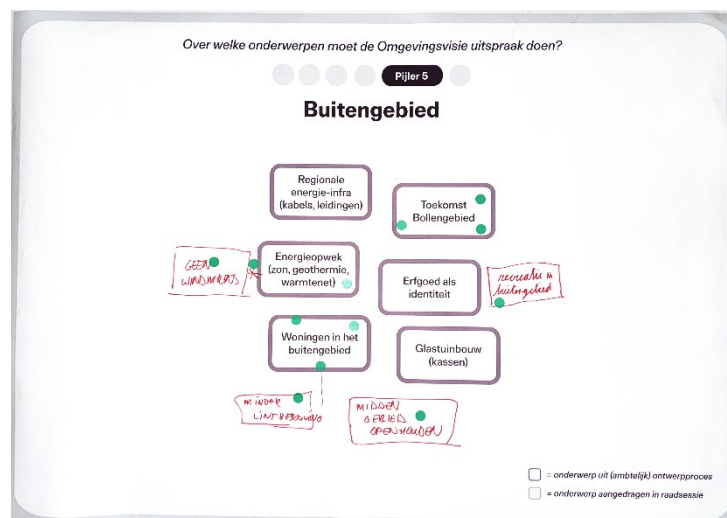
Over welke onderwerpen moet de Omgevingsvisie uitspraak doen?

Pijler 5

Buitengebied

Regionale energie-infra (kabels, leidingen)

Toekomst Bollengebied

GEEN WINDMOLENS

Energieopwek (zon, geothermie, warmtenet)

Erfgoed als identiteit

recreatie in buitengebied

Woningen in het buitengebied

Glastuinbouw (kassen)

MINDER LINTBEBOUWING

MIDDEN GEBIED OPEN HOUDEN

= onderwerp uit (ambtelijk) ontwerpproces

= onderwerp aangedragen in raadssessie